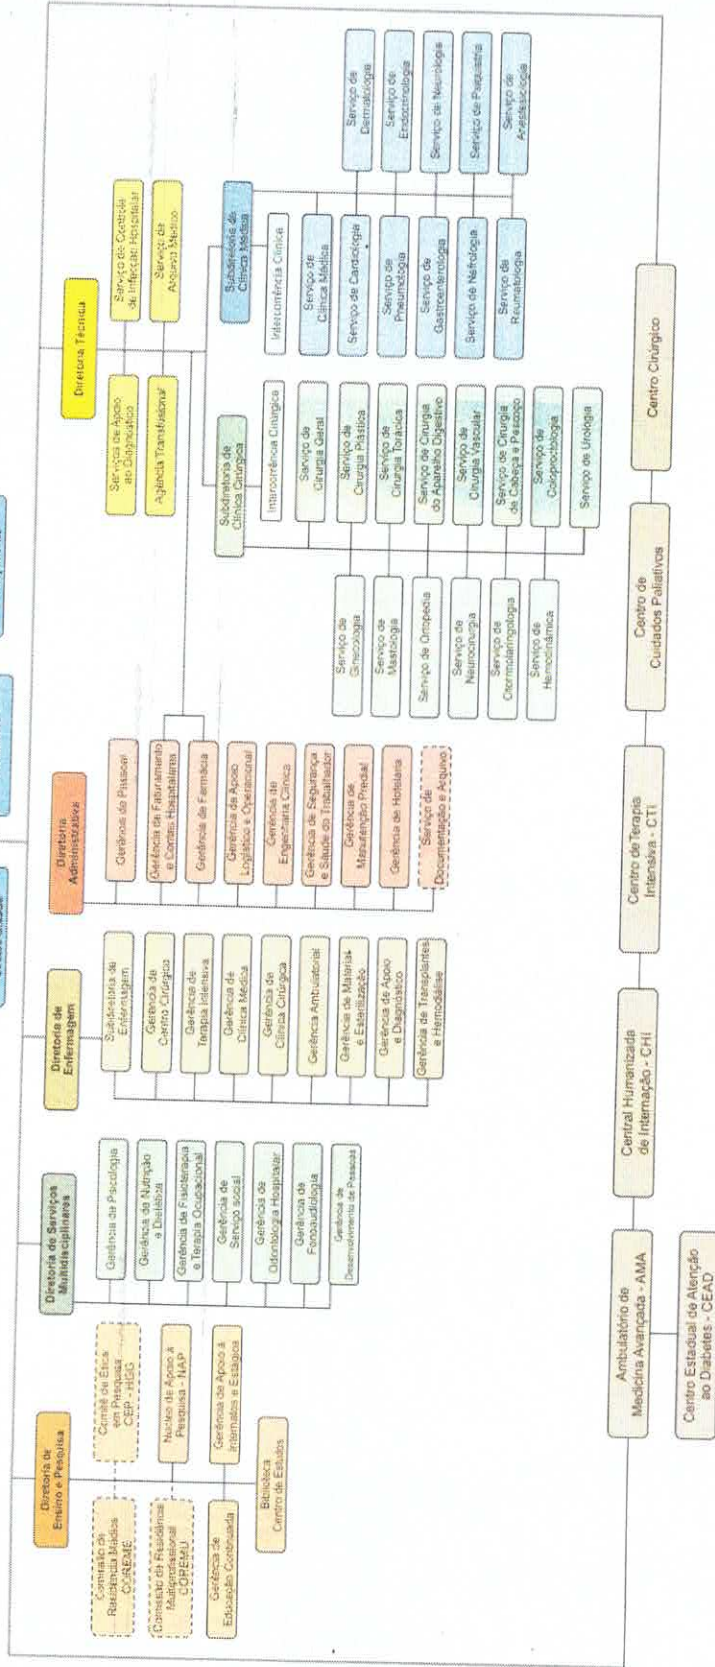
Diretoria de Ensino e Pesquisa

Comissão de Residência Médica COREME

Comissão de Residência Multiprofissional COREMU

Gerência de Educação Continuada

Comitê de Ética em Pesquisa CEP - HGG

Núcleo de Apoio à Pesquisa - NAP

Gerência de Apoio à Internatos e Estágios

Biblioteca Centro de Estudos

Diretoria de Serviços Multidisciplinares

Gerência de Psicologia

Gerência de Nutrição e Dietética

Gerência de Fisioterapia e Terapia Ocupacional

Gerência de Serviço social

Gerência de Odontologia Hospitalar

Gerência de Fonoaudiologia

Gerência de Desenvolvimento de Pessoas

Diretoria de Enfermagem

Subdiretoria de Enfermagem

Gerência de Centro Cirúrgico

Gerência de Terapia Intensiva

Gerência de Clínica Médica

Gerência de Clínica Cirúrgica

Gerência Ambulatorial

Gerência de Materiais e Esterilização

Gerência de Apoio e Diagnóstico

Gerência de Transplantes e Hemodiálise

Diretoria Administrativa

Gerência de Pessoal

Gerência de Faturamento e Contas Hospitalares

Gerência de Farmácia

Gerência de Apoio Logístico e Operacional

Gerência de Engenharia Clínica

Gerência de Segurança e Saúde do Trabalhador

Gerência de Manutenção Predial

Gerência de Hotelaria

Serviço de Documentação e Arquivo

Diretoria Técnica

Serviço de Apoio ao Diagnóstico

Agência Transfusional

Serviço de Controle de Infecção Hospitalar

Serviço de Arquivo Médico

Subdiretoria de Clínica Cirúrgica

Intercorrência Cirúrgica

Serviço de Cirurgia Geral

Serviço de Cirurgia Plástica

Serviço de Cirurgia Torácica

Serviço de Cirurgia do Aparelho Digestivo

Serviço de Cirurgia Vascular

Serviço de Cirurgia de Cabeça e Pescoço

Serviço de Coloproctologia

Serviço de Urologia

Serviço de Ginecologia

Serviço de Mastologia

Serviço de Ortopedia

Serviço de Neurocirurgia

Serviço de Otorrinolaringologia

Serviço de Hemodinâmica

Subdiretoria de Clínica Médica

Intercorrência Clínica

Serviço de Clínica Médica

Serviço de Cardiologia

Serviço de Pneumologia

Serviço de Gastroenterologia

Serviço de Nefrologia

Serviço de Reumatologia

Serviço de Dermatologia

Serviço de Endocrinologia

Serviço de Neurologia

Serviço de Psiquiatria

Serviço de Anestesiologia

Ambulatório de Medicina Avançada - AMA

Centro Estadual de Atenção ao Diabetes - CEAD

Central Humanizada de Internação - CHI

Centro de Terapia Intensiva - CTI

Centro de Cuidados Paliativos

Centro Cirúrgico